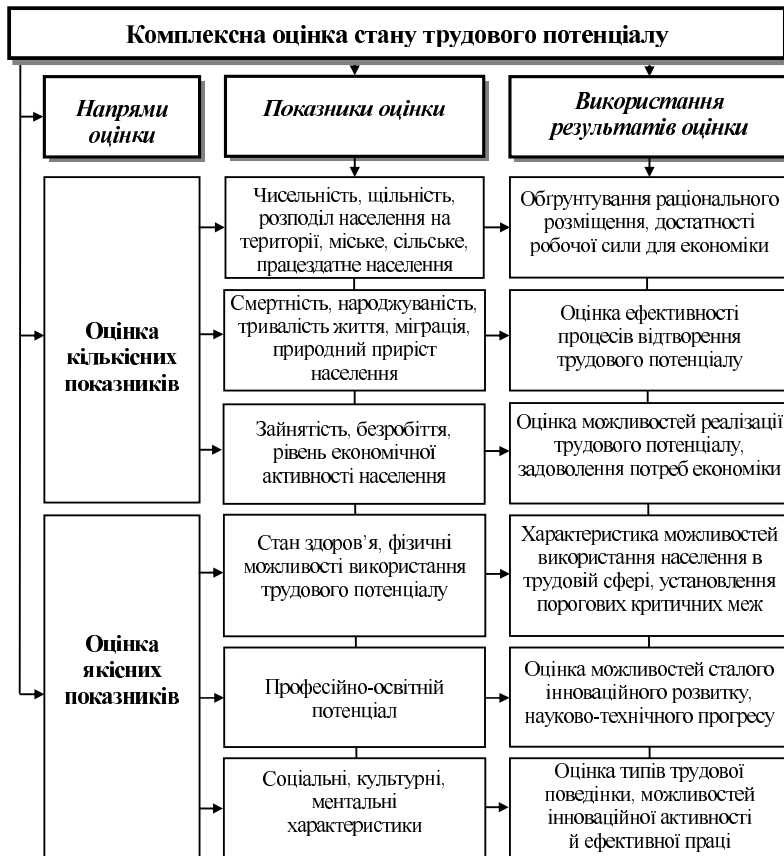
Комплексна оцінка стану трудового потенціалу

Напрями оцінки

Показники оцінки

Використання результатів оцінки

Чисельність, щільність, розподіл населення на території, міське, сільське, працездатне населення

Обґрунтування раціонального розміщення, достатності робочої сили для економіки

Смертність, народжуваність, тривалість життя, міграція, природний приріст населення

Оцінка ефективності процесів відтворення трудового потенціалу

Оцінка кількісних показників

Зайнятість, безробіття, рівень економічної активності населення

Оцінка можливостей реалізації трудового потенціалу, задоволення потреб економіки

Стан здоров'я, фізичні можливості використання трудового потенціалу

Характеристика можливостей використання населення в трудовій сфері, установлення порогових критичних меж

Оцінка якісних показників

Професійно-освітній потенціал

Оцінка можливостей сталого інноваційного розвитку, науково-технічного прогресу

Соціальні, культурні, ментальні характеристики

Оцінка типів трудової поведінки, можливостей інноваційної активності й ефективної праці